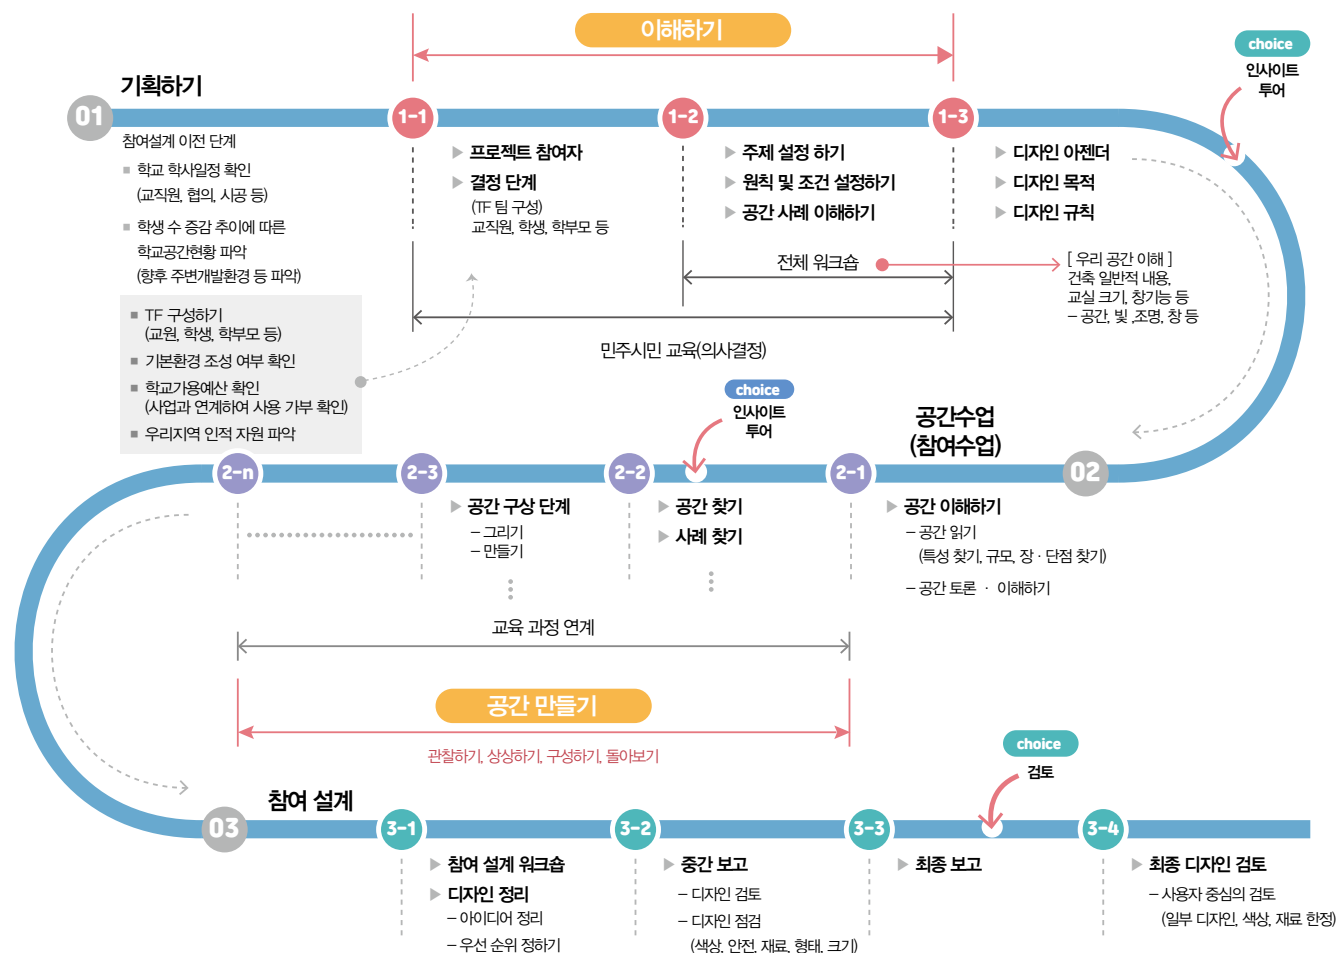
이해하기

choice
인사이트
투어

기획하기

01
참여설계 이전 단계
■ 학교 학사일정 확인 (교직원, 협의, 시공 등)
■ 학생 수 증감 추이에 따른 학교공간현황 파악 (향후 주변개발환경 등 파악)

■ TF 구성하기 (교원, 학생, 학부모 등)
■ 기본환경 조성 여부 확인
■ 학교가용예산 확인 (사업과 연계하여 사용 가부 확인)
■ 우리지역 인적 자원 파악

1-1
▶ 프로젝트 참여자
▶ 결정 단계
(TF 팀 구성)
교직원, 학생, 학부모 등

1-2
▶ 주제 설정 하기
▶ 원칙 및 조건 설정하기
▶ 공간 사례 이해하기

1-3
▶ 디자인 아젠더
▶ 디자인 목적
▶ 디자인 규칙

전체 워크숍

[ 우리 공간 이해 ]
건축 일반적 내용,
교실 크기, 창기능 등
– 공간, 빛 ,조명, 창 등

민주시민 교육(의사결정)

choice
인사이트
투어

공간수업
(참여수업)

2-n
2-3
▶ 공간 구상 단계
– 그리기
– 만들기

2-2
▶ 공간 찾기
▶ 사례 찾기

2-1
02
▶ 공간 이해하기
– 공간 읽기
(특성 찾기, 규모, 장 · 단점 찾기)
– 공간 토론 · 이해하기

교육 과정 연계

공간 만들기
관찰하기, 상상하기, 구성하기, 돌아보기

choice
검토

참여 설계
03
3-1
▶ 참여 설계 워크숍
▶ 디자인 정리
– 아이디어 정리
– 우선 순위 정하기

3-2
▶ 중간 보고
– 디자인 검토
– 디자인 점검
(색상, 안전, 재료, 형태, 크기)

3-3
▶ 최종 보고

3-4
▶ 최종 디자인 검토
– 사용자 중심의 검토
(일부 디자인, 색상, 재료 한정)